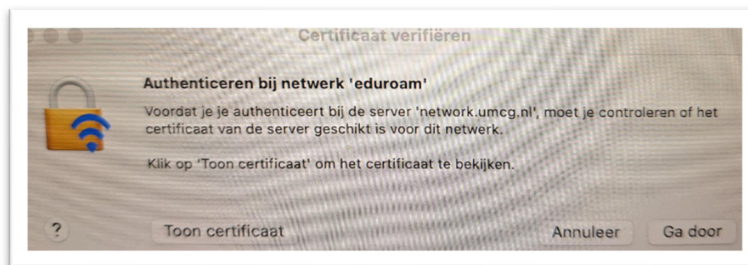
Certificaat verifiëren

Authenticeren bij netwerk 'eduroam'

Voordat je je authenticeert bij de server 'network.umcg.nl', moet je controleren of het certificaat van de server geschikt is voor dit netwerk.

Klik op 'Toon certificaat' om het certificaat te bekijken.

?

Toon certificaat

Annuleer

Ga door